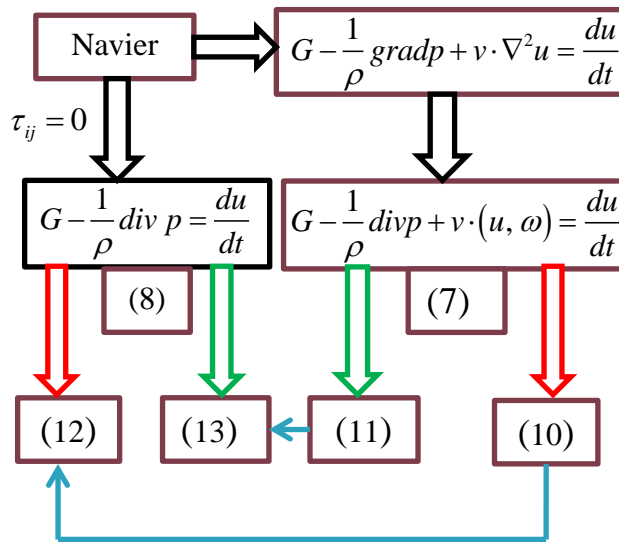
Navier

$G-\frac{1}{\rho}gradp+v\cdot\nabla^2u=\frac{du}{dt}$

$\tau_{ij}=0$

$G-\frac{1}{\rho}div\ p=\frac{du}{dt}$

$G-\frac{1}{\rho}divp+v\cdot(u,\omega)=\frac{du}{dt}$

(8)

(7)

(12)

(13)

(11)

(10)